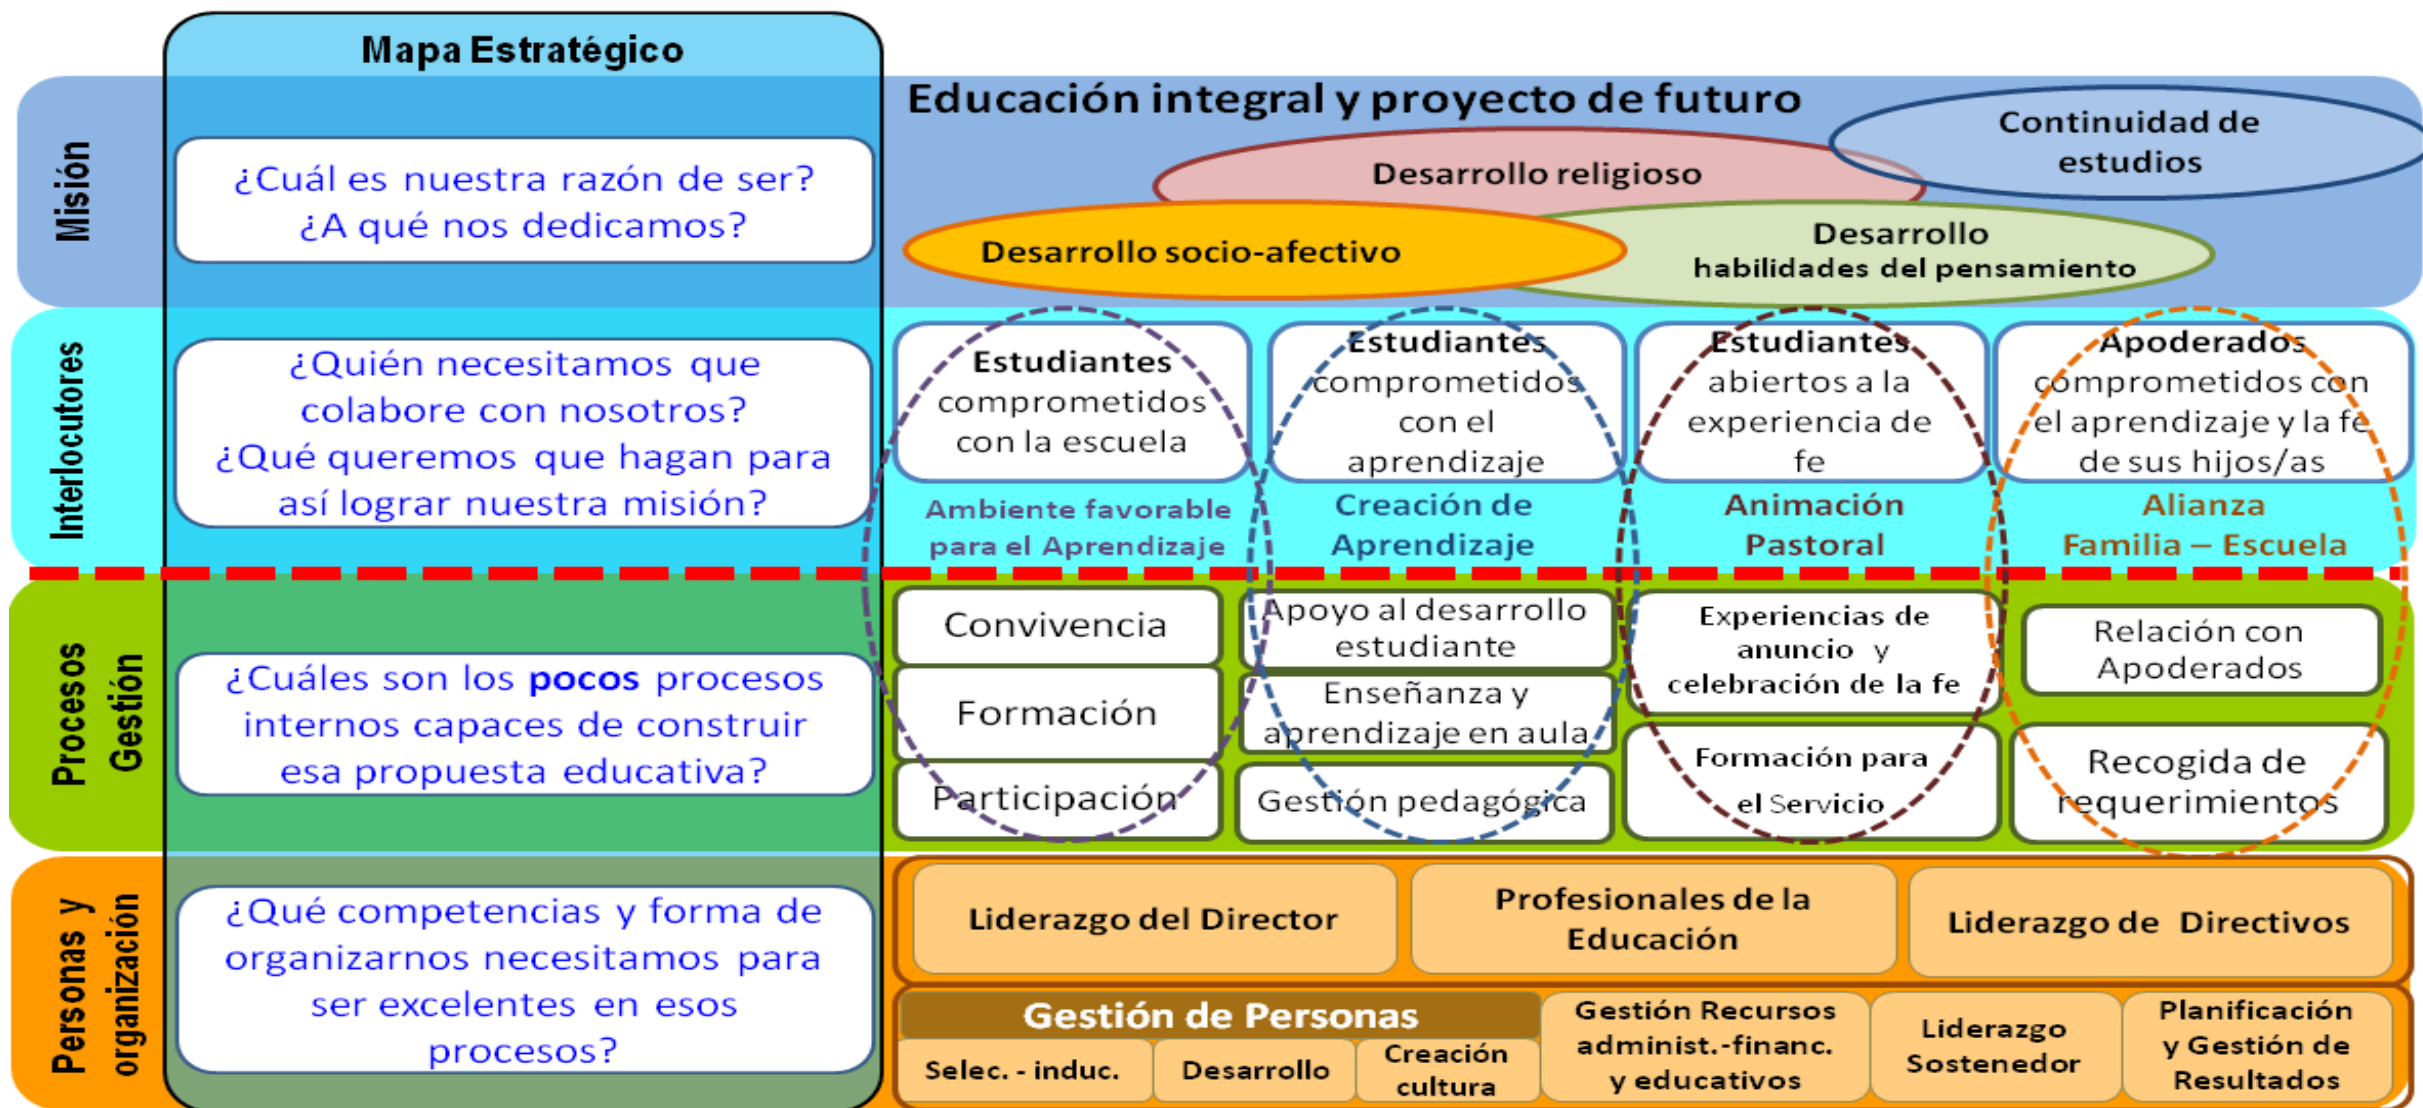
Mapa Estratégico

Misión

¿Cuál es nuestra razón de ser? ¿A qué nos dedicamos?

Educación integral y proyecto de futuro

Continuidad de estudios

Desarrollo religioso

Desarrollo socio-afectivo

Desarrollo habilidades del pensamiento

Interlocutores

¿Quién necesitamos que colabore con nosotros? ¿Qué queremos que hagan para así lograr nuestra misión?

Estudiantes comprometidos con la escuela

Ambiente favorable para el Aprendizaje

Estudiantes comprometidos con el aprendizaje

Creación de Aprendizaje

Estudiantes abiertos a la experiencia de fe

Animación Pastoral

Apoderados comprometidos con el aprendizaje y la fe de sus hijos/as

Alianza Familia – Escuela

Procesos Gestión

¿Cuáles son los **pocos** procesos internos capaces de construir esa propuesta educativa?

Convivencia

Formación

Participación

Apoyo al desarrollo estudiante

Enseñanza y aprendizaje en aula

Gestión pedagógica

Experiencias de anuncio y celebración de la fe

Formación para el Servicio

Relación con Apoderados

Recogida de requerimientos

Personas y organización

¿Qué competencias y forma de organizarnos necesitamos para ser excelentes en esos procesos?

Liderazgo del Director

Profesionales de la Educación

Liderazgo de Directivos

Gestión de Personas

Selec. - induc.

Desarrollo

Creación cultura

Gestión Recursos administ.-financ. y educativos

Liderazgo Sostenedor

Planificación y Gestión de Resultados